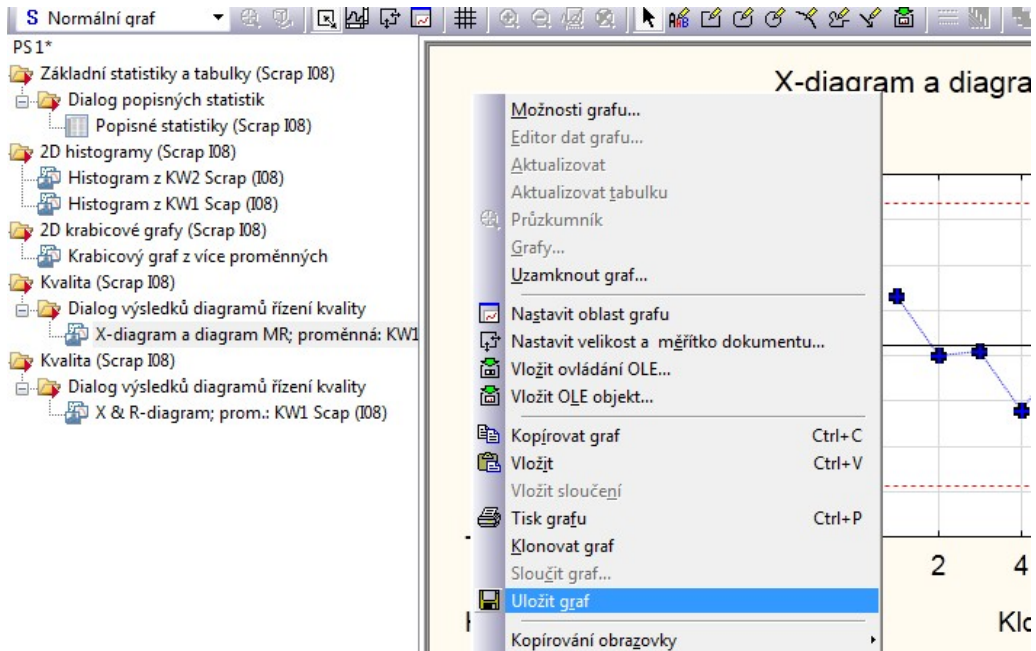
S Normální graf

PS1*
Základní statistiky a tabulky (Scrap I08)
Dialog popisných statistik
Popisné statistiky (Scrap I08)
2D histogramy (Scrap I08)
Histogram z KW2 Scrap (I08)
Histogram z KW1 Scap (I08)
2D krabicové grafy (Scrap I08)
Krabicový graf z více proměnných
Kvalita (Scrap I08)
Dialog výsledků diagramů řízení kvality
X-diagram a diagram MR; proměnná: KW1
Kvalita (Scrap I08)
Dialog výsledků diagramů řízení kvality
X & R-diagram; prom.: KW1 Scap (I08)

X-diagram a diagra

Možnosti grafu...
Editor dat grafu...
Aktualizovat
Aktualizovat tabulku
Průzkumník
Grafy...
Uzamknout graf...
Nastavit oblast grafu
Nastavit velikost a měřítko dokumentu...
Vložit ovládání OLE...
Vložit OLE objekt...
Kopírovat graf Ctrl+C
Vložit Ctrl+V
Vložit sloučení
Tisk grafu Ctrl+P
Klonovat graf
Sloučit graf...
Uložit graf
Kopírování obrazovky

2
4
Klo